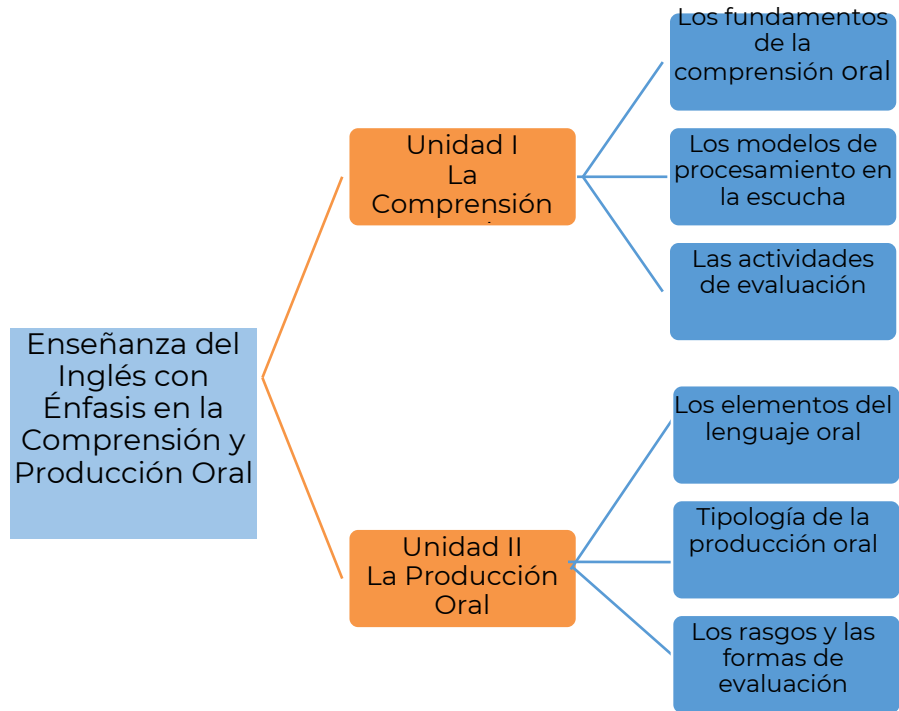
Enseñanza del Inglés con Énfasis en la Comprensión y Producción Oral

Unidad I
La Comprensión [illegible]

Los fundamentos de la comprensión oral

Los modelos de procesamiento en la escucha

Las actividades de evaluación

Unidad II
La Producción Oral

Los elementos del lenguaje oral

Tipología de la producción oral

Los rasgos y las formas de evaluación